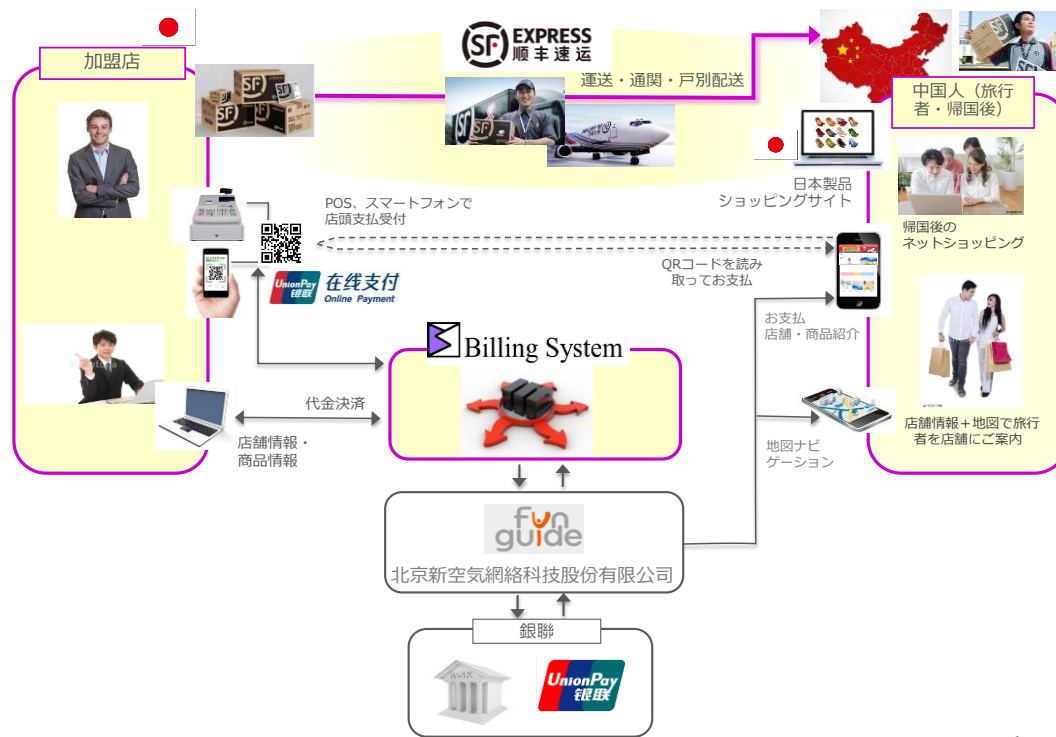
加盟店

SF EXPRESS 顺丰速运

運送・通関・戸別配送

中国人（旅行者・帰国後）

日本製品
ショッピングサイト

帰国後の
ネットショッピング

POS、スマートフォンで
店頭支払受付

UnionPay 银联 在线支付 Online Payment

QRコードを読み
取ってお支払

お支払
店舗・商品紹介

Billing System

代金決済

店舗情報・
商品情報

地図ナビ
ゲーション

店舗情報＋地図で旅行者を店舗にご案内

fun guide

北京新空気網絡科技股份有限公司

銀聯

UnionPay 银联